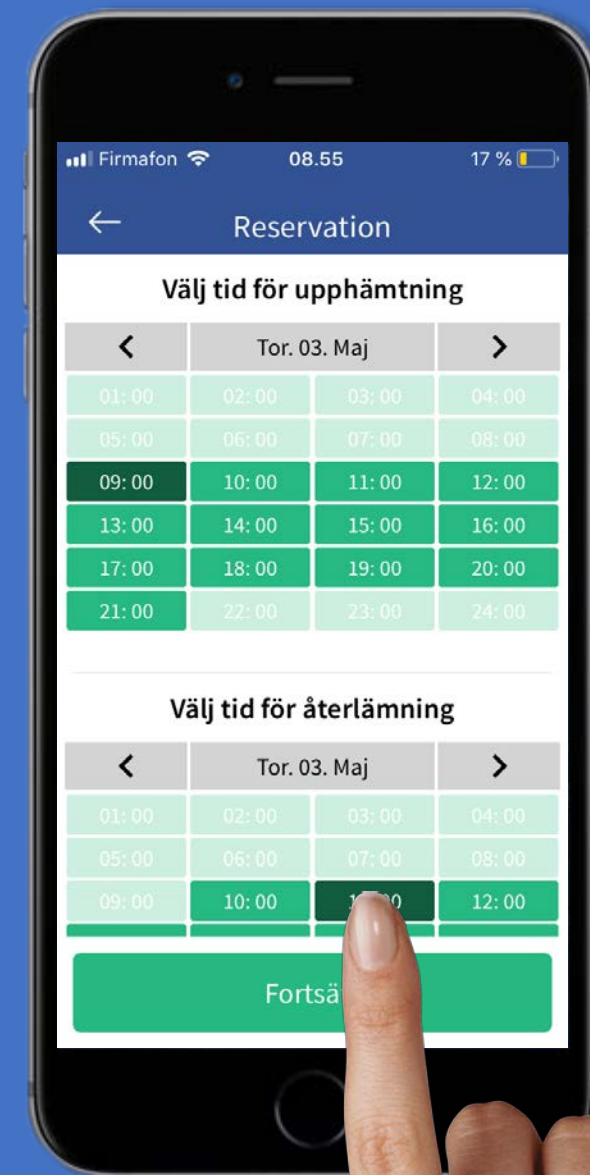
Firmafon 08.55 17 %

← Reservation

Välj tid för upphämtning

| < | Tor. 03. Maj | | > |
|---|---|---|---|
| 01: 00 | 02: 00 | 03: 00 | 04: 00 |
| 05: 00 | 06: 00 | 07: 00 | 08: 00 |
| 09: 00 | 10: 00 | 11: 00 | 12: 00 |
| 13: 00 | 14: 00 | 15: 00 | 16: 00 |
| 17: 00 | 18: 00 | 19: 00 | 20: 00 |
| 21: 00 | 22: 00 | 23: 00 | 24: 00 |

Välj tid för återlämning

| < | Tor. 03. Maj | | > |
|---|---|---|---|
| 01: 00 | 02: 00 | 03: 00 | 04: 00 |
| 05: 00 | 06: 00 | 07: 00 | 08: 00 |
| 09: 00 | 10: 00 | 1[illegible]0 | 12: 00 |

Fortsä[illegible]